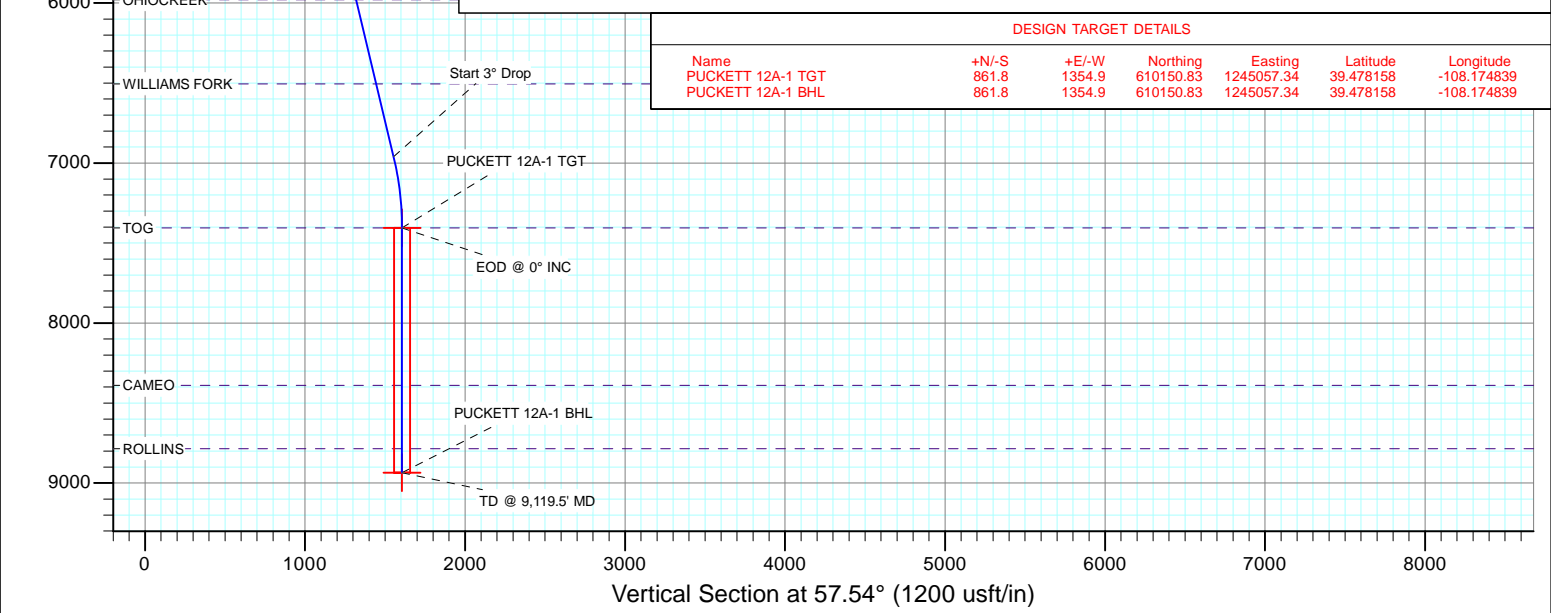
6000
OHIOCREEK
DESIGN TARGET DETAILS

| Name | +N/-S | +E/-W | Northing | Easting | Latitude | Longitude |
|---|---|---|---|---|---|---|
| PUCKETT 12A-1 TGT | 861.8 | 1354.9 | 610150.83 | 1245057.34 | 39.478158 | -108.174839 |
| PUCKETT 12A-1 BHL | 861.8 | 1354.9 | 610150.83 | 1245057.34 | 39.478158 | -108.174839 |

WILLIAMS FORK
Start 3° Drop
7000
PUCKETT 12A-1 TGT
TOG
EOD @ 0° INC
8000
CAMEO
PUCKETT 12A-1 BHL
ROLLINS
9000
TD @ 9,119.5' MD
0
1000
2000
3000
4000
5000
6000
7000
8000
Vertical Section at 57.54° (1200 usft/in)